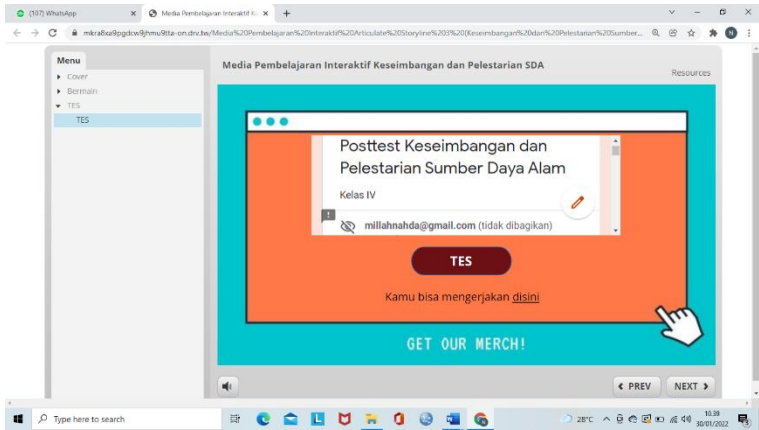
(107) WhatsApp
Media Pembelajaran Interaktif K

mkra8xa9pgdcw8jhmu9tta-on.drv.tw/Media%20Pembelajaran%20Interaktif%20Articulate%20Storyline%203%20(Keseimbangan%20dan%20Pelestarian%20Sumber...

Menu
Cover
Bermain
TES
TES

Media Pembelajaran Interaktif Keseimbangan dan Pelestarian SDA

Resources

Posttest Keseimbangan dan Pelestarian Sumber Daya Alam

Kelas IV

millahnahda@gmail.com (tidak dibagikan)

TES

Kamu bisa mengerjakan disini

GET OUR MERCH!

PREV

NEXT

Type here to search

28°C

10.39
30/01/2022